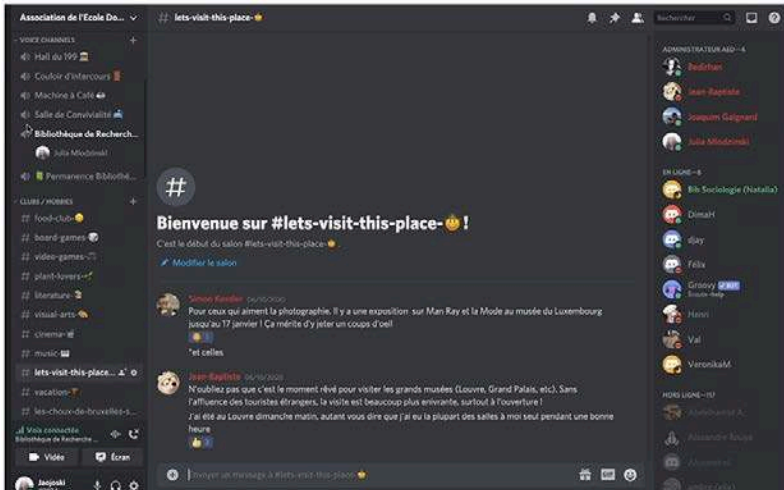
Association de l'Ecole Do...

VOICE CHANNELS

Hall du 199

Couloir d'intercours

Machine à Café

Salle de Convivialité

Bibliothèque de Recherch...

Julia Mlodzinski

Permanence Bibliothè...

CLUBS / HOBBIES

food-club

board-games

video-games

plant-lovers

literature

visual-arts

cinema

music

lets-visit-this-place...

vacation

les-choux-de-bruxelles-s...

Voix connectée
Bibliothèque de Recherche ...

Vidéo

Écran

Jaojoski

# lets-visit-this-place

Rechercher

Bienvenue sur #lets-visit-this-place-!

C'est le début du salon #lets-visit-this-place-.

Modifier le salon

Simon Kessler 06/10/2020
Pour ceux qui aiment la photographie. Il y a une exposition sur Man Ray et la Mode au musée du Luxembourg jusqu'au 17 janvier ! Ça mérite d'y jeter un coups d'oeil
*et celles

Jean-Baptiste 06/10/2020
N'oubliez pas que c'est le moment rêvé pour visiter les grands musées (Louvre, Grand Palais, etc). Sans l'affluence des touristes étrangers, la visite est beaucoup plus enivrante, surtout à l'ouverture !
J'ai été au Louvre dimanche matin, autant vous dire que j'ai eu la plupart des salles à moi seul pendant une bonne heure

Envoyer un message à #lets-visit-this-place

ADMINISTRATEUR AED — 4

Bedirhan

Jean-Baptiste

Joaquim Gaignard

Julia Mlodzinski

EN LIGNE — 8

Bib Sociologie (Natalia)

DimaH

djay

Felix

Groovy BOT
Écoute -help

Henri

Val

VeronikaM

HORS LIGNE — 117

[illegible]

Alexandre Boulet

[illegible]

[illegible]